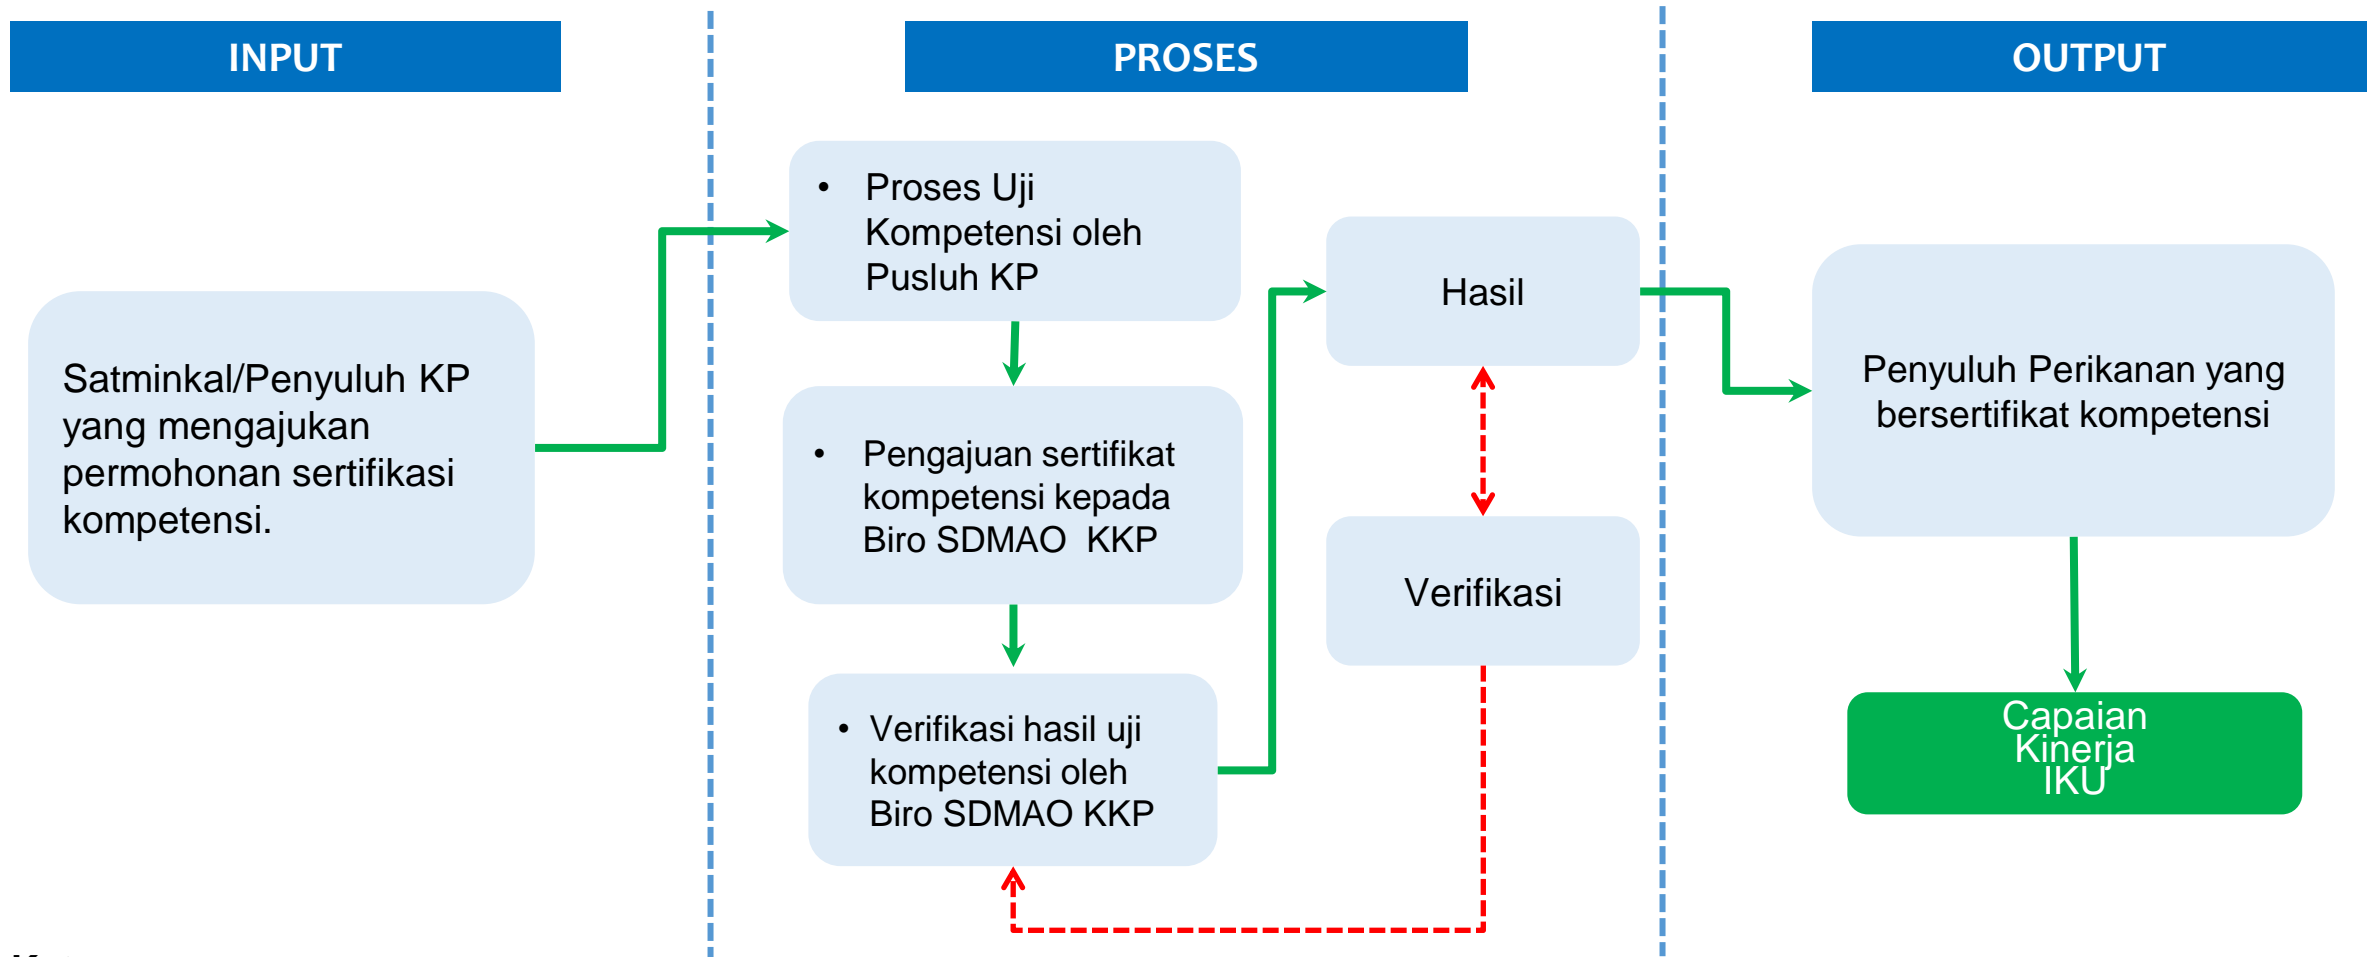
INPUT

PROSES

OUTPUT

Satminkal/Penyuluh KP yang mengajukan permohonan sertifikasi kompetensi.

• Proses Uji Kompetensi oleh Pusluh KP

• Pengajuan sertifikat kompetensi kepada Biro SDMAO KKP

• Verifikasi hasil uji kompetensi oleh Biro SDMAO KKP

Hasil

Verifikasi

Penyuluh Perikanan yang bersertifikat kompetensi

Capaian Kinerja IKU